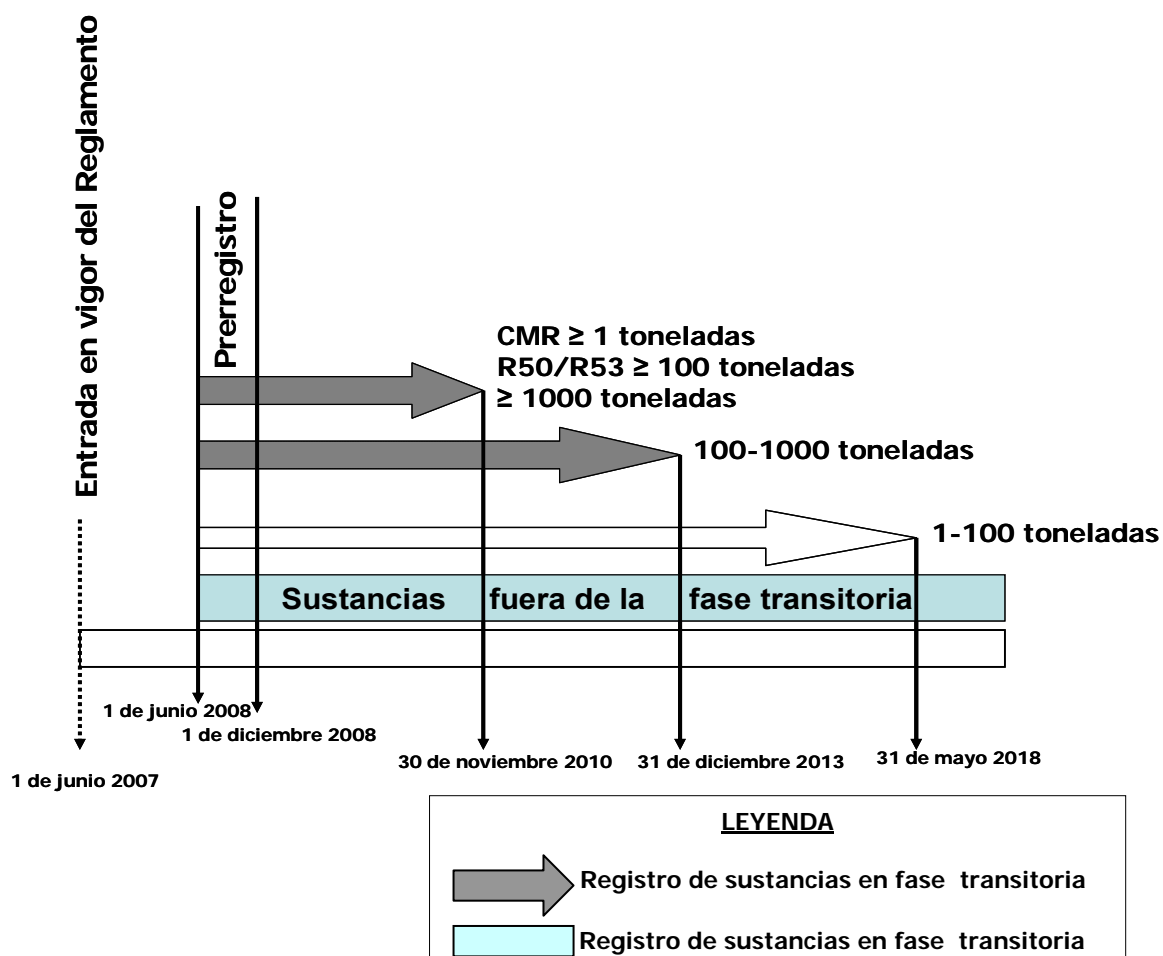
Entrada en vigor del Reglamento

Prerregistro

CMR ≥ 1 toneladas
R50/R53 ≥ 100 toneladas
≥ 1000 toneladas

100-1000 toneladas

1-100 toneladas

Sustancias fuera de la fase transitoria

1 de junio 2008
1 de diciembre 2008
1 de junio 2007
30 de noviembre 2010
31 de diciembre 2013
31 de mayo 2018

LEYENDA

Registro de sustancias en fase transitoria

Registro de sustancias en fase transitoria